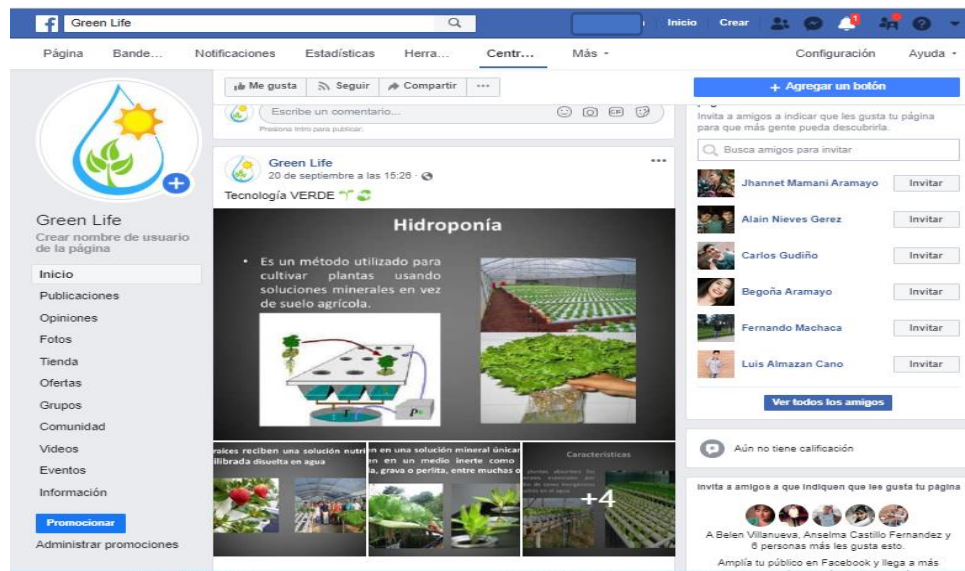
Green Life

Inicio Crear

Página Bande… Notificaciones Estadísticas Herra… Centr… Más

Configuración Ayuda

Green Life
Crear nombre de usuario de la página

Inicio
Publicaciones
Opiniones
Fotos
Tienda
Ofertas
Grupos
Comunidad
Videos
Eventos
Información

Promocionar
Administrar promociones

Me gusta Seguir Compartir ···

Escribe un comentario...
Presiona Intro para publicar.

Green Life
20 de septiembre a las 15:26 ·
Tecnología VERDE

Hidroponía

• Es un método utilizado para cultivar plantas usando soluciones minerales en vez de suelo agrícola.

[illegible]aíces reciben una solución nutri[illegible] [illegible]ilibrada disuelta en agua

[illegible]n en una solución mineral únicar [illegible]n en un medio inerte como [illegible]a, grava o perlita, entre muchas o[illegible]

Características

+4

+ Agregar un botón

Invita a amigos a indicar que les gusta tu página para que más gente pueda descubrirla.

Busca amigos para invitar

Jhannet Mamani Aramayo Invitar
Alain Nieves Gerez Invitar
Carlos Gudiño Invitar
Begoña Aramayo Invitar
Fernando Machaca Invitar
Luis Almazan Cano Invitar

Ver todos los amigos

Aún no tiene calificación

Invita a amigos a que indiquen que les gusta tu página

A Belen Villanueva, Anselma Castillo Fernandez y 6 personas más les gusta esto.

Amplía tu público en Facebook y llega a más